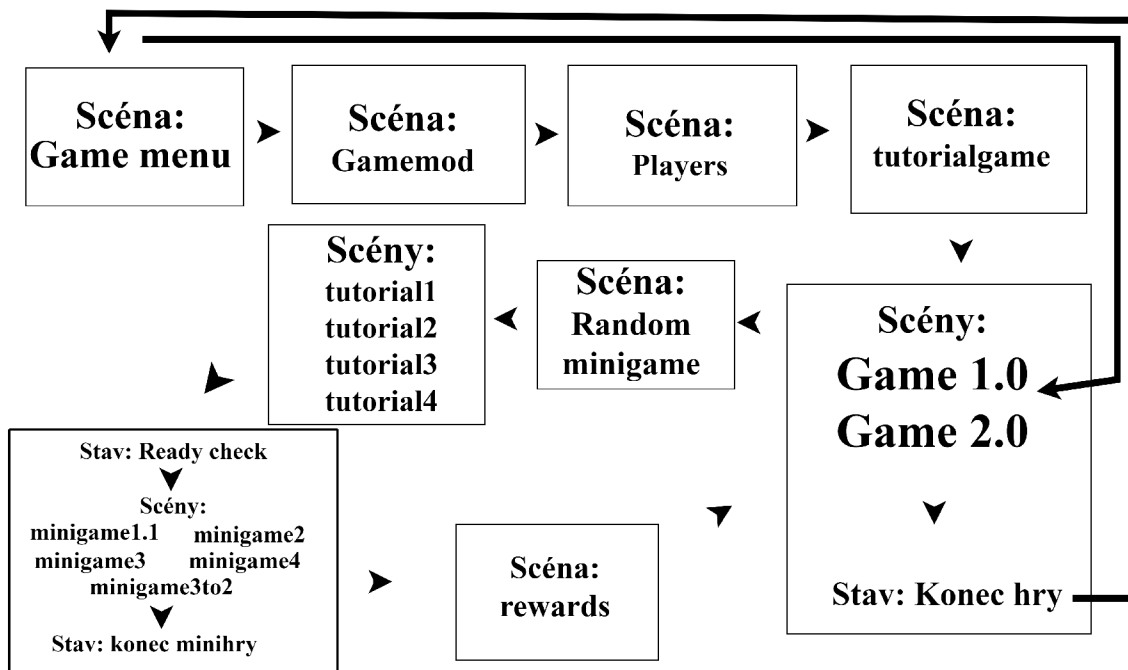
Scéna:
Game menu

Scéna:
Gamemod

Scéna:
Players

Scéna:
tutorialgame

Scény:
tutorial1
tutorial2
tutorial3
tutorial4

Scéna:
Random
minigame

Scény:
Game 1.0
Game 2.0

Stav: Konec hry

Stav: Ready check

Scény:
minigame1.1 minigame2
minigame3 minigame4
minigame3to2

Stav: konec minihry

Scéna:
rewards